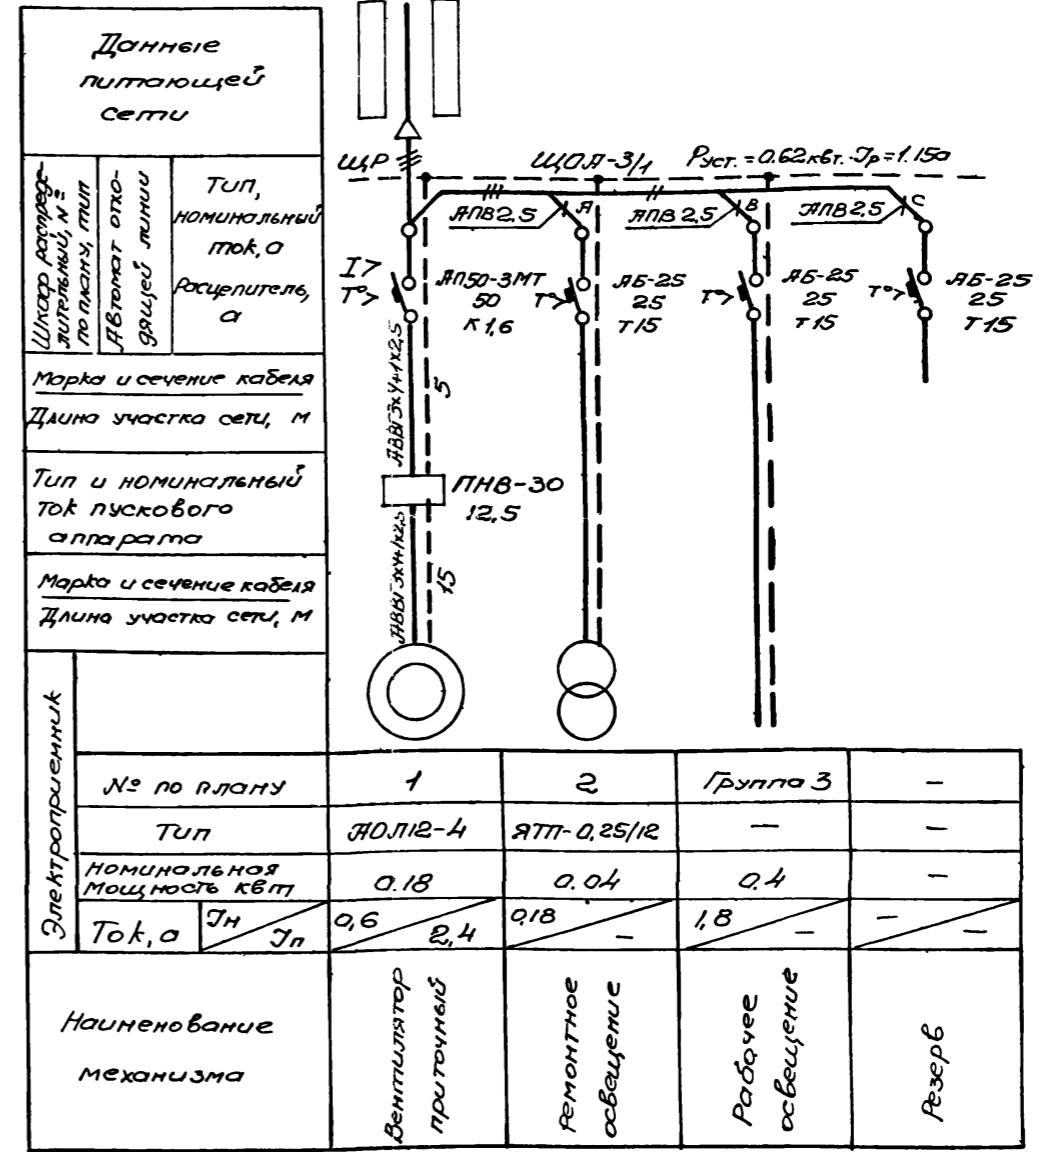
Данные питающей сети

Шкаф распределительный, № по плану, тип

Автомат отходящей линии

Тип, номинальный ток, а

Расцепитель, а

Марка и сечение кабеля

Длина участка сети, м

Тип и номинальный ток пускового аппарата

Марка и сечение кабеля

Длина участка сети, м

Электроприемник

ЩР

ЩОЛ-3/1

$P_{уст.} = 0.62$ квт. $J_р = 1.15$а

АПВ2,5

А

АПВ 2,5

В

АПВ2,5

С

I7

Т°7

АП50-3МТ 50 К 1,6

Т°7

АБ-25 25 Т15

Т°7

АБ-25 25 Т15

Т°7

АБ-25 25 Т15

АВВГ 3х4+1х2,5

5

ПНВ-30 12,5

АВВГ 3х4+1х2,5

15

| № по плану | 1 | 2 | Группа 3 | — |
|---|---|---|---|---|
| Тип | АОЛ12-4 | ЯТП-0,25/12 | — | — |
| Номинальная мощность квт | 0.18 | 0.04 | 0.4 | — |
| Ток, а $J_н$ / $J_п$ | 0,6 / 2,4 | 0,18 / — | 1,8 / — | — / — |

Наименование механизма

Вентилятор приточный

Ремонтное освещение

Рабочее освещение

Резерв